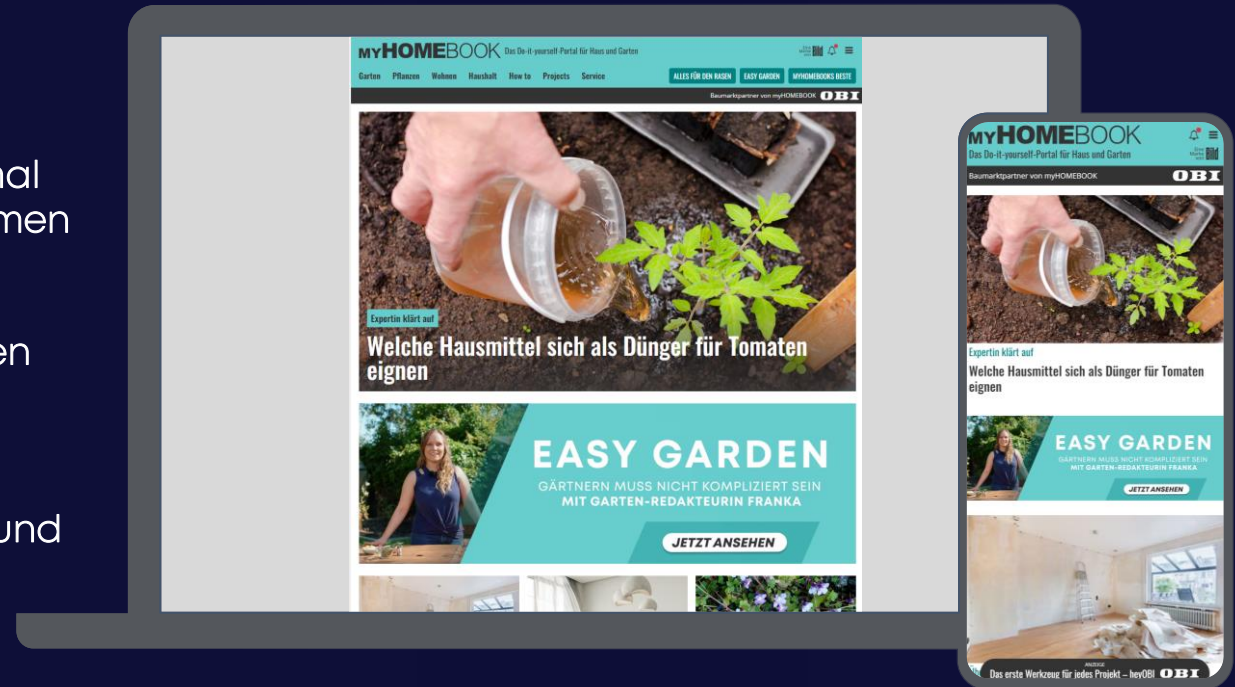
nal
men

en

und

MYHOMEBOOK Das Do-it-yourself-Portal für Haus und Garten

Eine Marke von Bild

Garten Pflanzen Wohnen Haushalt How to Projects Service

ALLES FÜR DEN RASEN EASY GARDEN MYHOMEBOOKS BESTE

Baumarktpartner von myHOMEBOOK OBI

Expertin klärt auf

Welche Hausmittel sich als Dünger für Tomaten eignen

EASY GARDEN

GÄRTNERN MUSS NICHT KOMPLIZIERT SEIN MIT GARTEN-REDAKTEURIN FRANKA

JETZT ANSEHEN

MYHOMEBOOK
Das Do-it-yourself-Portal für Haus und Garten

Eine Marke von Bild

Baumarktpartner von myHOMEBOOK OBI

Expertin klärt auf

Welche Hausmittel sich als Dünger für Tomaten eignen

EASY GARDEN

GÄRTNERN MUSS NICHT KOMPLIZIERT SEIN MIT GARTEN-REDAKTEURIN FRANKA

JETZT ANSEHEN

ANZEIGE

Das erste Werkzeug für jedes Projekt – heyOBI OBI